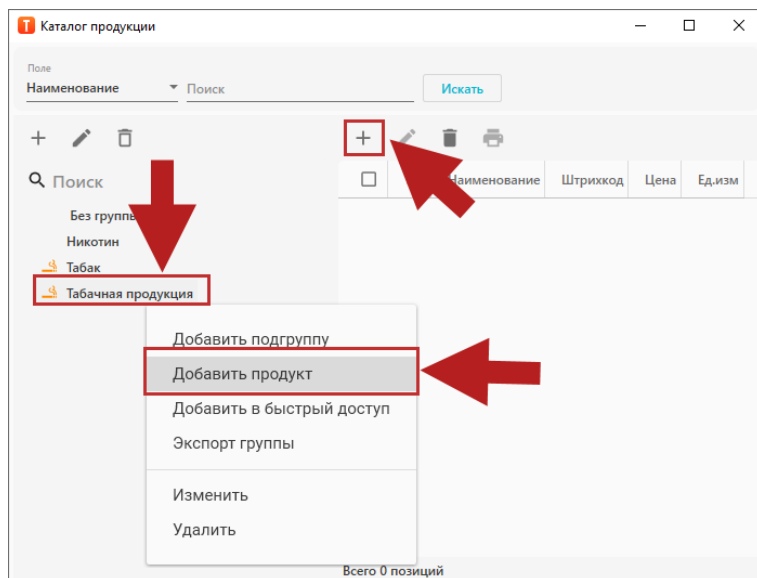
Каталог продукции

Поле
Наименование
Поиск
Искать

Поиск
Без группы
Никотин
Табак
Табачная продукция

| | Наименование | Штрихкод | Цена | Ед.изм |
|---|---|---|---|---|

Добавить подгруппу
Добавить продукт
Добавить в быстрый доступ
Экспорт группы
Изменить
Удалить

Всего 0 позиций